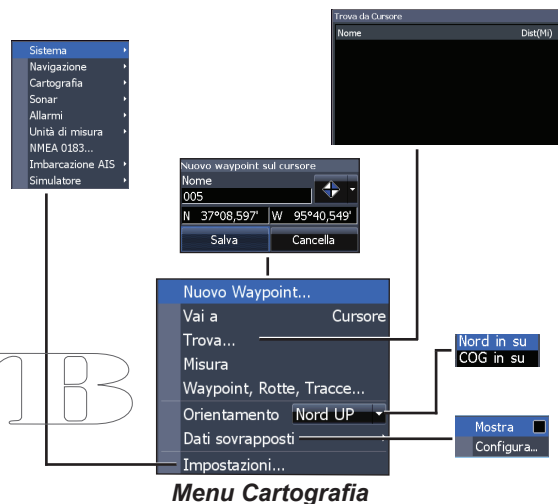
Sistema
Navigazione
Cartografia
Sonar
Allarmi
Unità di misura
NMEA 0183...
Imbarcazione AIS
Simulatore

Trova da Cursore
Nome
Dist(Mi)

Nuovo waypoint sul cursore
Nome
005
N 37°08,597' W 95°40,549'
Salva
Cancella

Nuovo Waypoint...
Vai a
Cursore
Trova...
Misura
Waypoint, Rotte, Tracce...
Orientamento
Nord UP
Dati sovrapposti
Impostazioni...

Nord in su
COG in su

Mostra
Configura...

Menu Cartografia